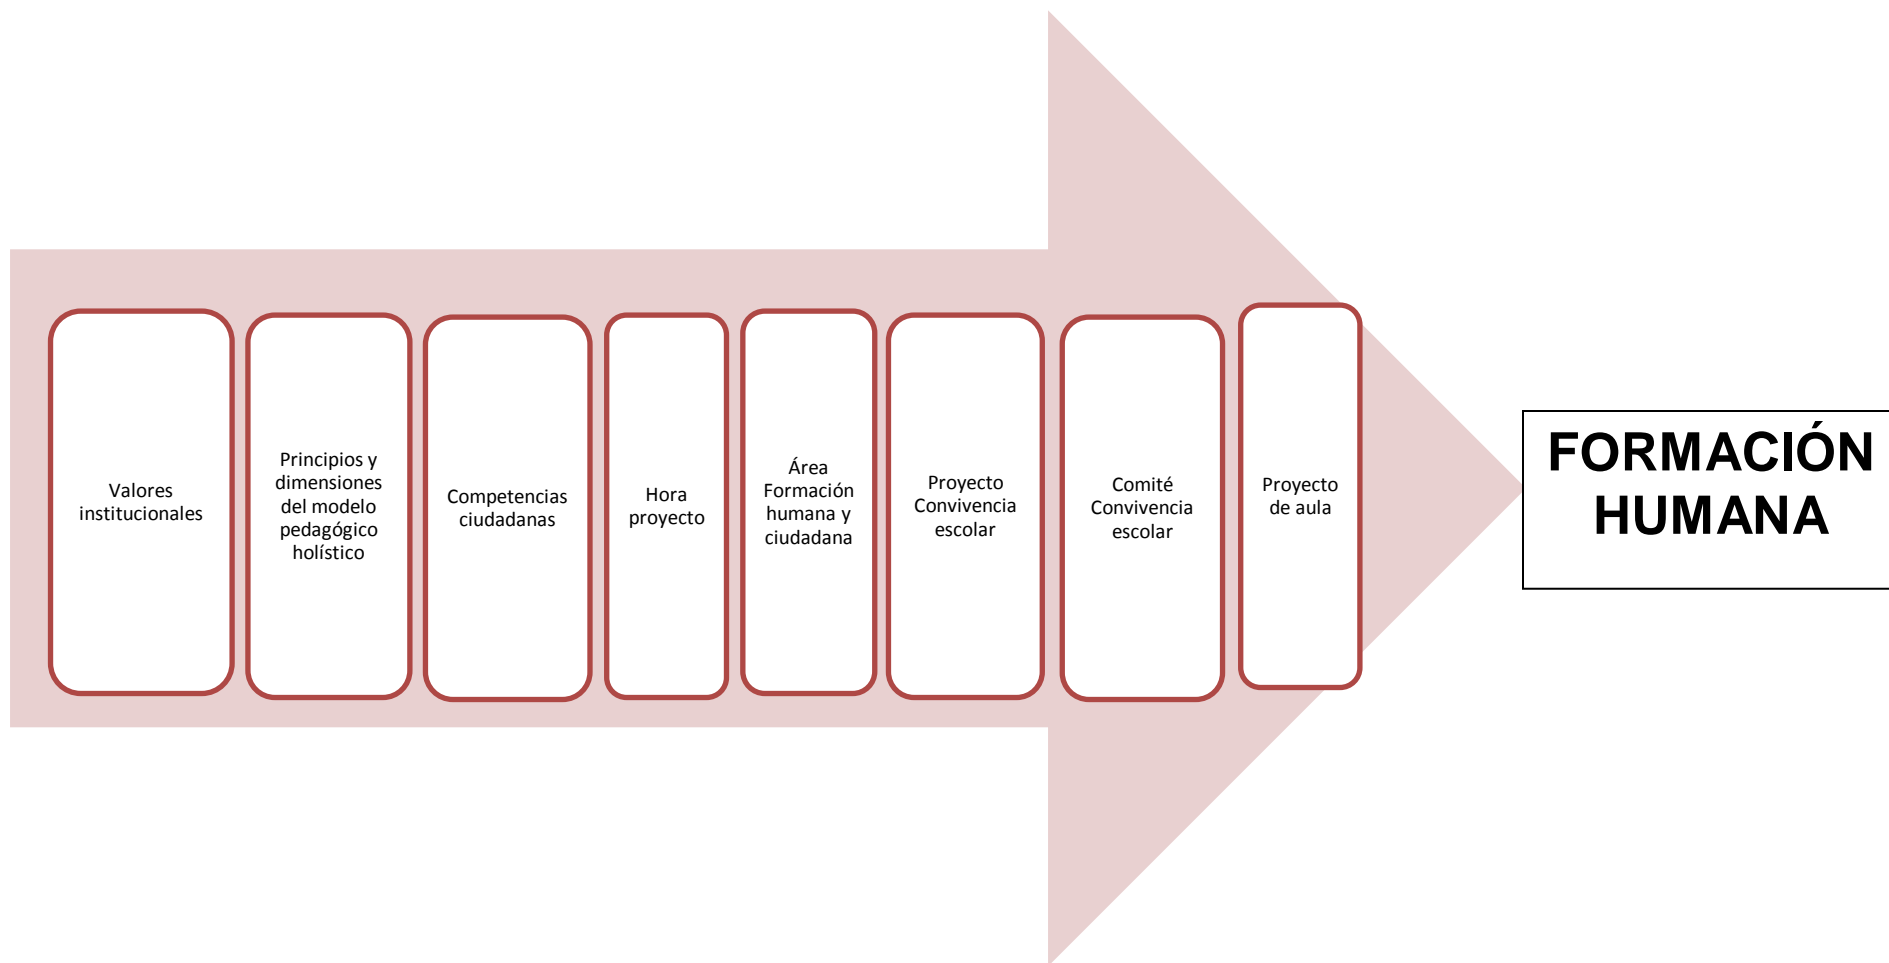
Valores institucionales

Principios y dimensiones del modelo pedagógico holístico

Competencias ciudadanas

Hora proyecto

Área Formación humana y ciudadana

Proyecto Convivencia escolar

Comité Convivencia escolar

Proyecto de aula

FORMACIÓN HUMANA